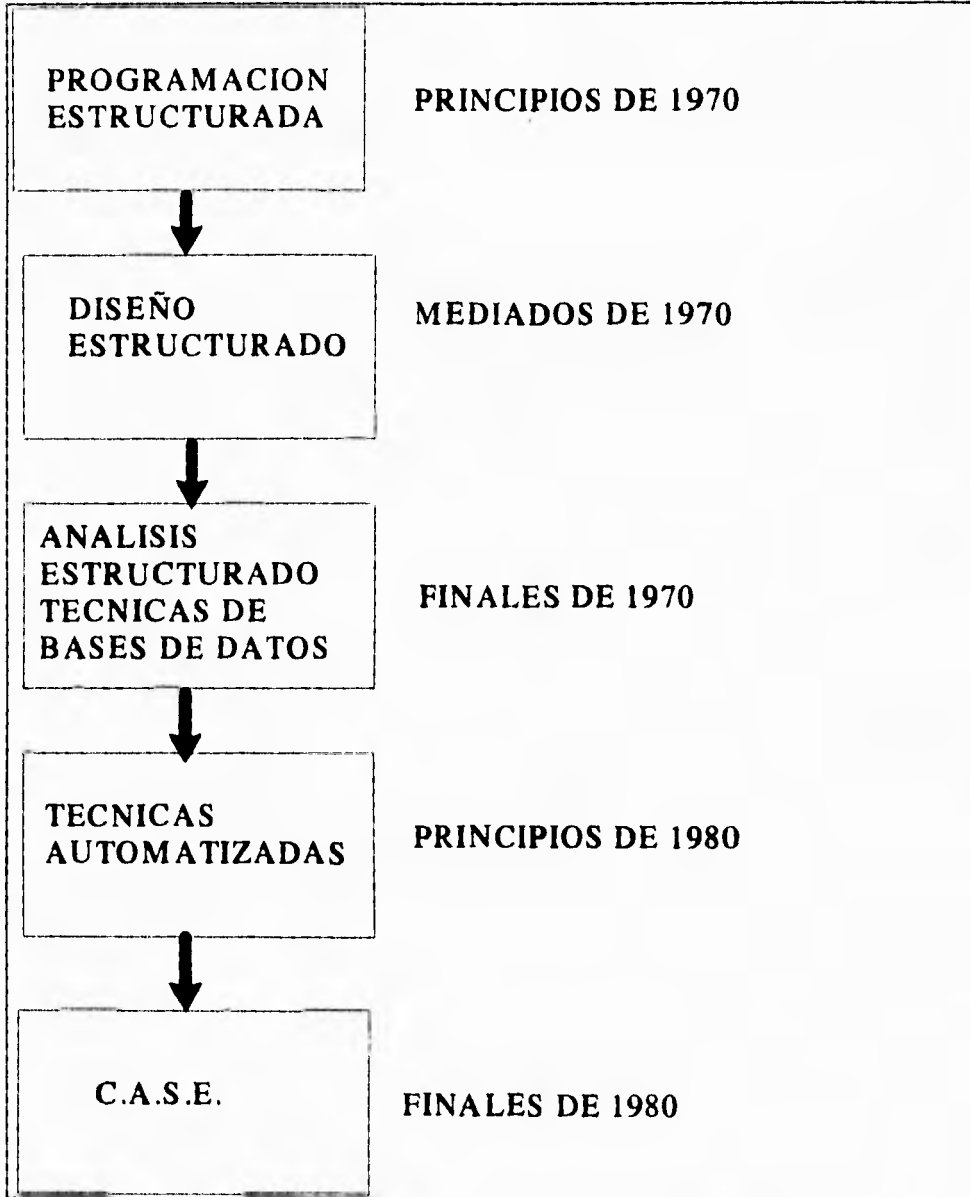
PROGRAMACION ESTRUCTURADA

PRINCIPIOS DE 1970

DISEÑO ESTRUCTURADO

MEDIADOS DE 1970

ANALISIS ESTRUCTURADO TECNICAS DE BASES DE DATOS

FINALES DE 1970

TECNICAS AUTOMATIZADAS

PRINCIPIOS DE 1980

C.A.S.E.

FINALES DE 1980